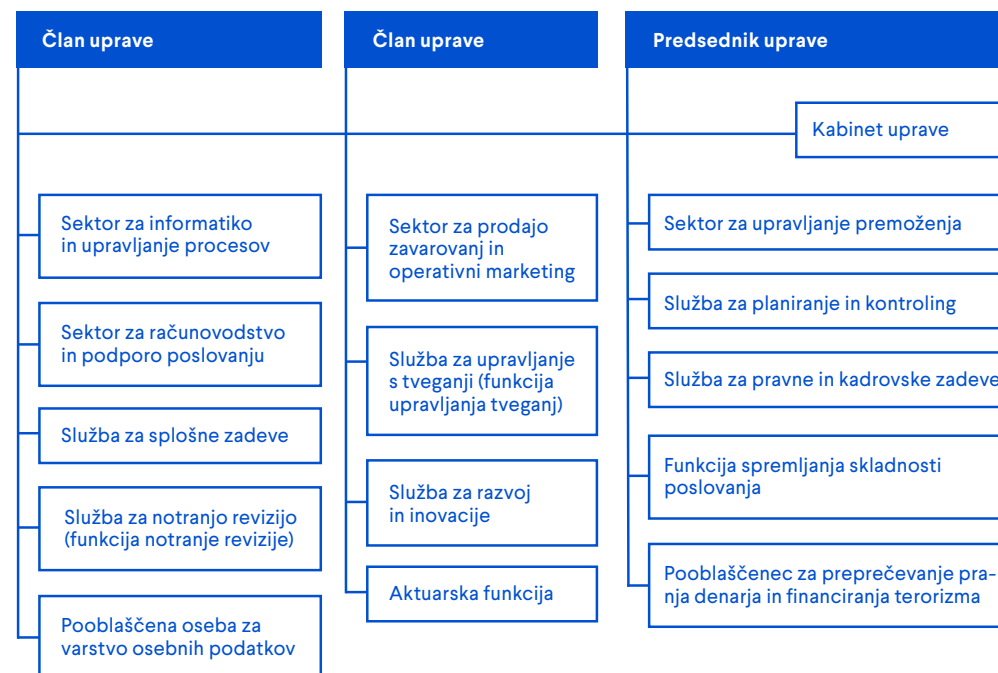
Član uprave

Član uprave

Predsednik uprave

Kabinet uprave

Sektor za informatiko in upravljanje procesov

Sektor za računovodstvo in podporo poslovanju

Služba za splošne zadeve

Služba za notranjo revizijo (funkcija notranje revizije)

Pooblaščena oseba za varstvo osebnih podatkov

Sektor za prodajo zavarovanj in operativni marketing

Služba za upravljanje s tveganji (funkcija upravljanja tveganj)

Služba za razvoj in inovacije

Aktuarska funkcija

Sektor za upravljanje premoženja

Služba za planiranje in kontroling

Služba za pravne in kadrovske zadeve

Funkcija spremljanja skladnosti poslovanja

Pooblaščenec za preprečevanje pranja denarja in financiranja terorizma